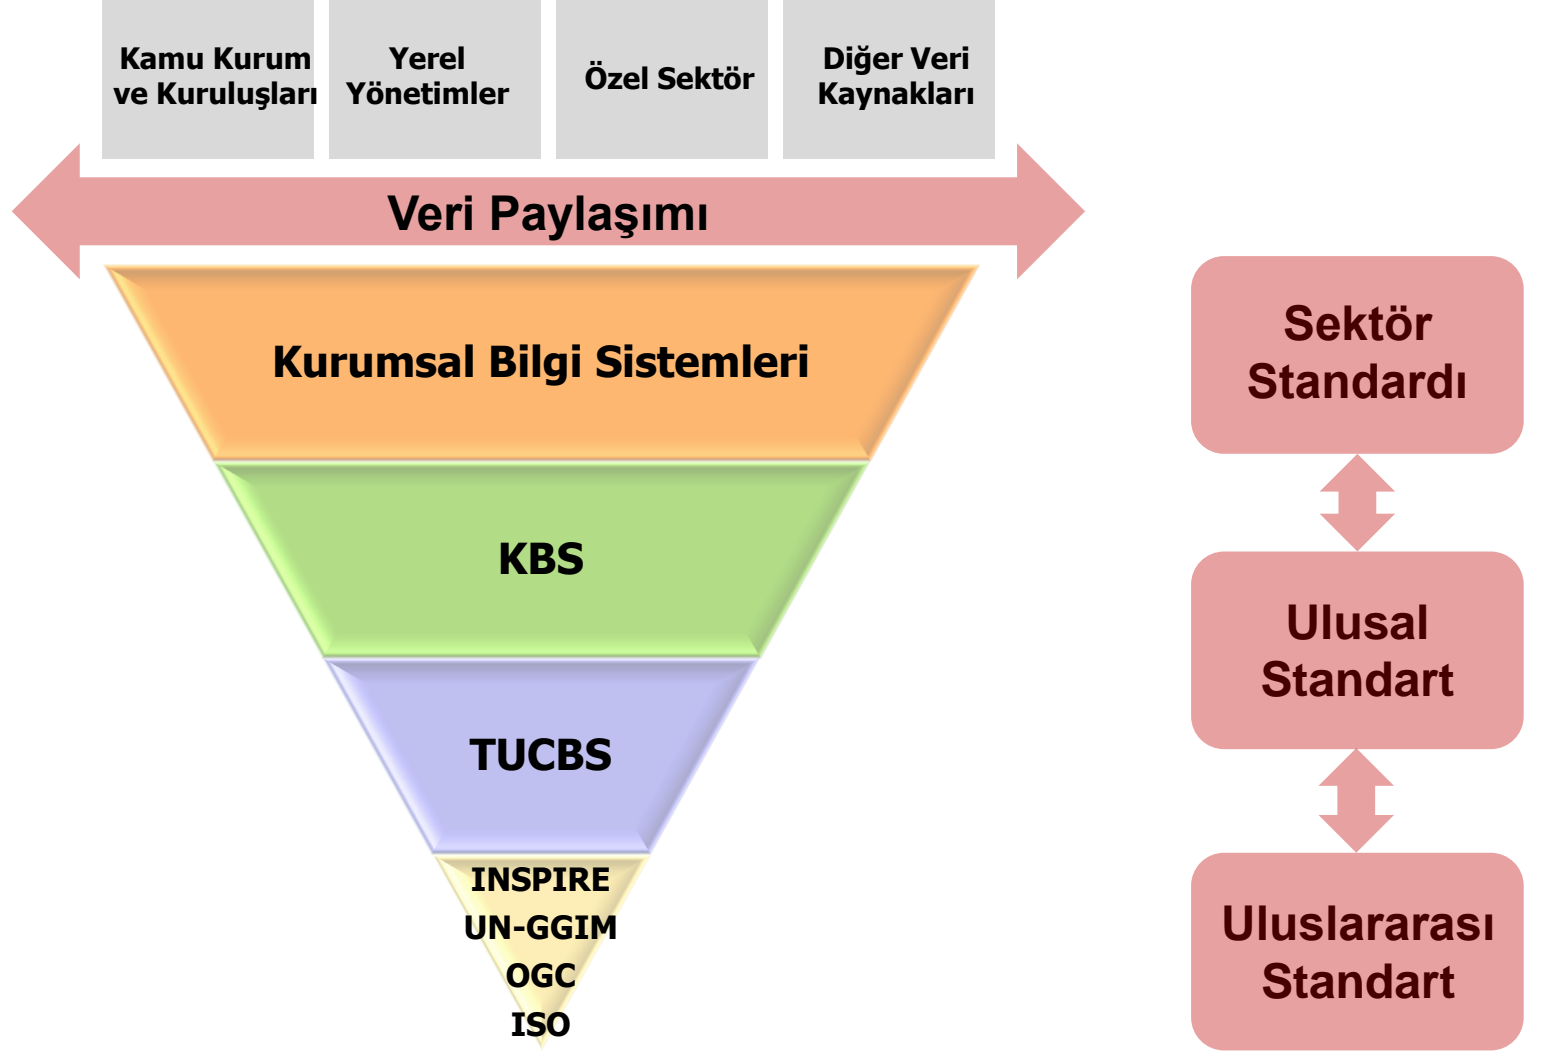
Kamu Kurum ve Kuruluşları

Yerel Yönetimler

Özel Sektör

Diğer Veri Kaynakları

Veri Paylaşımı

Kurumsal Bilgi Sistemleri

KBS

TUCBS

INSPIRE
UN-GGIM
OGC
ISO

Sektör Standardı

Ulusal Standart

Uluslararası Standart